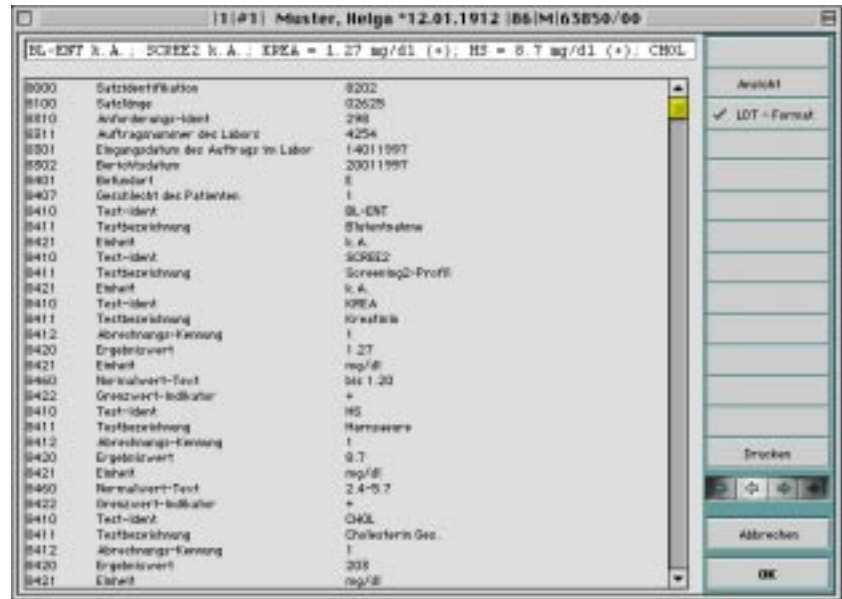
|1|#1| Muster, Helga *12.01.1912 |86|M|63850/00

BL-ENT k.A. ; SCREE2 k.A. ; KREA = 1.27 mg/dl (+); HS = 8.7 mg/dl (+); CHOL

| | | |
|---|---|---|
| 8000 | Satzidentifikation | 8202 |
| 8100 | Satzlänge | 02625 |
| 8310 | Anforderungs-Ident | 298 |
| 8311 | Auftragsnummer des Labors | 4254 |
| 8301 | Eingangsdatum des Auftrags im Labor | 14011997 |
| 8302 | Berichtsdatum | 20011997 |
| 8401 | Befundart | E |
| 8407 | Geschlecht des Patienten | 1 |
| 8410 | Test-Ident | BL-ENT |
| 8411 | Testbezeichnung | Blutentnahme |
| 8421 | Einheit | k.A. |
| 8410 | Test-Ident | SCREE2 |
| 8411 | Testbezeichnung | Screening2-Profil |
| 8421 | Einheit | k.A. |
| 8410 | Test-Ident | KREA |
| 8411 | Testbezeichnung | Kreatinin |
| 8412 | Abrechnungs-Kennung | 1 |
| 8420 | Ergebniswert | 1.27 |
| 8421 | Einheit | mg/dl |
| 8460 | Normalwert-Text | bis 1.20 |
| 8422 | Grenzwert-Indikator | + |
| 8410 | Test-Ident | HS |
| 8411 | Testbezeichnung | Harnsaeure |
| 8412 | Abrechnungs-Kennung | 1 |
| 8420 | Ergebniswert | 8.7 |
| 8421 | Einheit | mg/dl |
| 8460 | Normalwert-Text | 2.4-5.7 |
| 8422 | Grenzwert-Indikator | + |
| 8410 | Test-Ident | CHOL |
| 8411 | Testbezeichnung | Cholesterin Ges. |
| 8412 | Abrechnungs-Kennung | 1 |
| 8420 | Ergebniswert | 208 |
| 8421 | Einheit | mg/dl |

Ansicht
✓ LDT - Format
Drucken
Abbrechen
OK